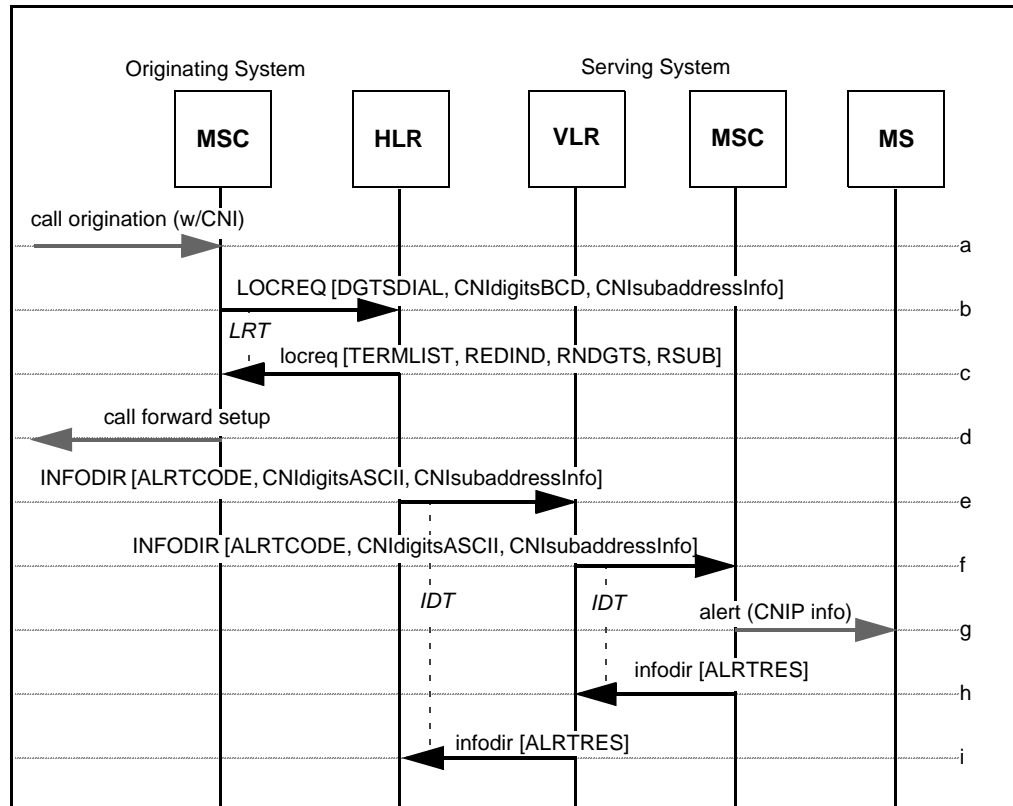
Originating System

Serving System

MSC

HLR

VLR

MSC

MS

call origination (w/CNI)

a

LOCREQ [DGTSDIAL, CNIdigitsBCD, CNIsubaddressInfo]

b

LRT

locreq [TERMLIST, REDIND, RNDGTS, RSUB]

c

call forward setup

d

INFODIR [ALRTCODE, CNIdigitsASCII, CNIsubaddressInfo]

e

INFODIR [ALRTCODE, CNIdigitsASCII, CNIsubaddressInfo]

f

IDT

IDT

alert (CNIP info)

g

infodir [ALRTRES]

h

infodir [ALRTRES]

i